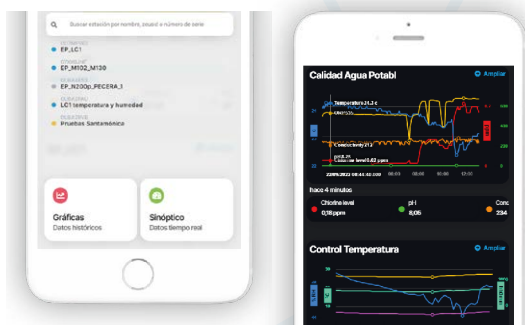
Buscar estación por nombre, ciudad o número de serie

ESTACIONES
EP_LC1
ESTACIONES
EP_M102_M130
REGISTRO
EP_N200p_PECERA_1
TERMINAL
LC1 temperatura y humedad
REGISTRO
Pruebas Santamónica

Gráficas
Datos históricos

Sinóptico
Datos tiempo real

Calidad Agua Potabl
Ampliar
Temperatura 24.3 c
Conductivity 234
pH 8.05
Chlorine level 0.18 ppm
22/09/2022 08:44:42.000
hace 4 minutos
Chlorine level
0,18ppm
pH
8,05
Conc
234

Control Temperatura
Ampliar